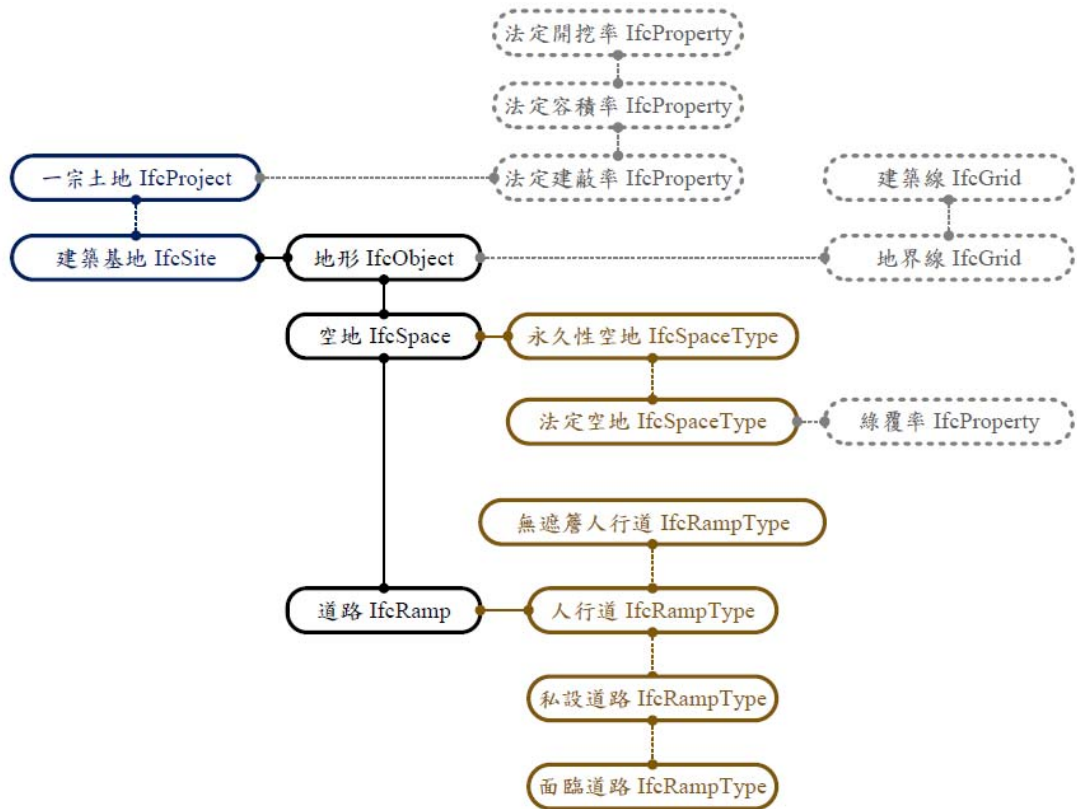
法定開挖率 IfcProperty

法定容積率 IfcProperty

一宗土地 IfcProject

法定建蔽率 IfcProperty

建築線 IfcGrid

建築基地 IfcSite

地形 IfcObject

地界線 IfcGrid

空地 IfcSpace

永久性空地 IfcSpaceType

法定空地 IfcSpaceType

綠覆率 IfcProperty

無遮簷人行道 IfcRampType

道路 IfcRamp

人行道 IfcRampType

私設道路 IfcRampType

面臨道路 IfcRampType